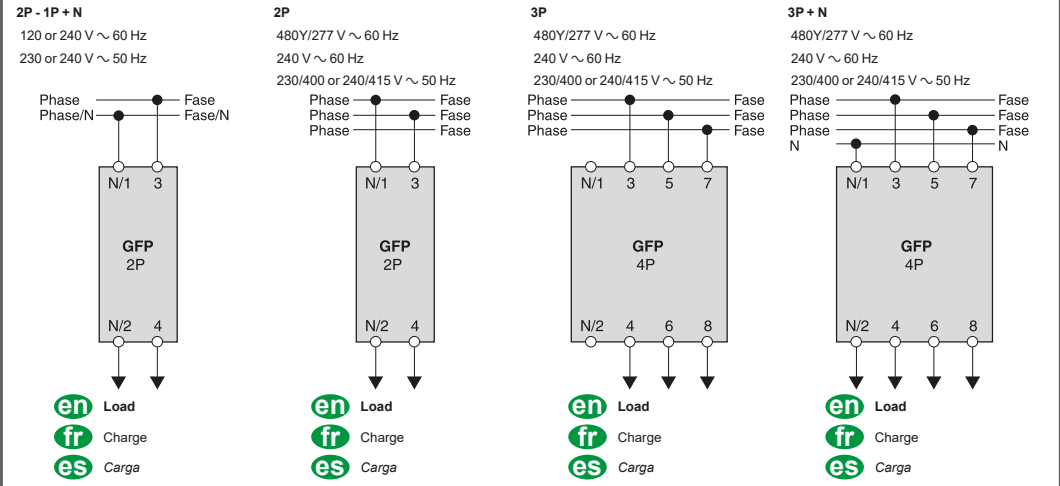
2P - 1P + N
120 or 240 V ∼ 60 Hz
230 or 240 V ∼ 50 Hz

Phase
Phase/N
Fase
Fase/N

N/1 3
GFP
2P
N/2 4

en Load
fr Charge
es Carga

2P
480Y/277 V ∼ 60 Hz
240 V ∼ 60 Hz
230/400 or 240/415 V ∼ 50 Hz

Phase
Phase
Phase
Fase
Fase
Fase

N/1 3
GFP
2P
N/2 4

en Load
fr Charge
es Carga

3P
480Y/277 V ∼ 60 Hz
240 V ∼ 60 Hz
230/400 or 240/415 V ∼ 50 Hz

Phase
Phase
Phase
Fase
Fase
Fase

N/1 3 5 7
GFP
4P
N/2 4 6 8

en Load
fr Charge
es Carga

3P + N
480Y/277 V ∼ 60 Hz
240 V ∼ 60 Hz
230/400 or 240/415 V ∼ 50 Hz

Phase
Phase
Phase
N
Fase
Fase
Fase
N

N/1 3 5 7
GFP
4P
N/2 4 6 8

en Load
fr Charge
es Carga